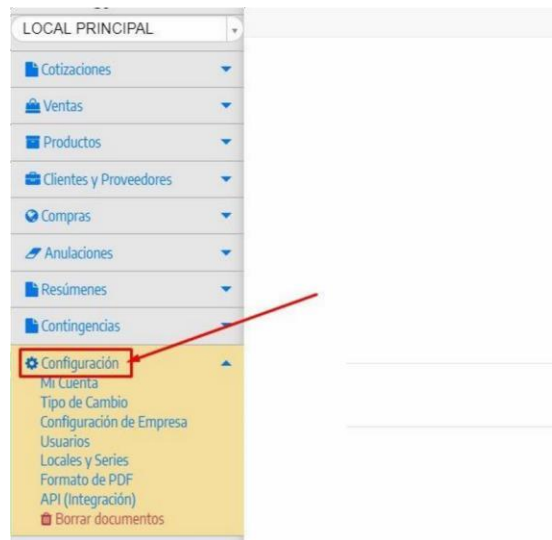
LOCAL PRINCIPAL

Cotizaciones

Ventas

Productos

Clientes y Proveedores

Compras

Anulaciones

Resúmenes

Contingencias

Configuración

Mi Cuenta
Tipo de Cambio
Configuración de Empresa
Usuarios
Locales y Series
Formato de PDF
API (Integración)
Borrar documentos